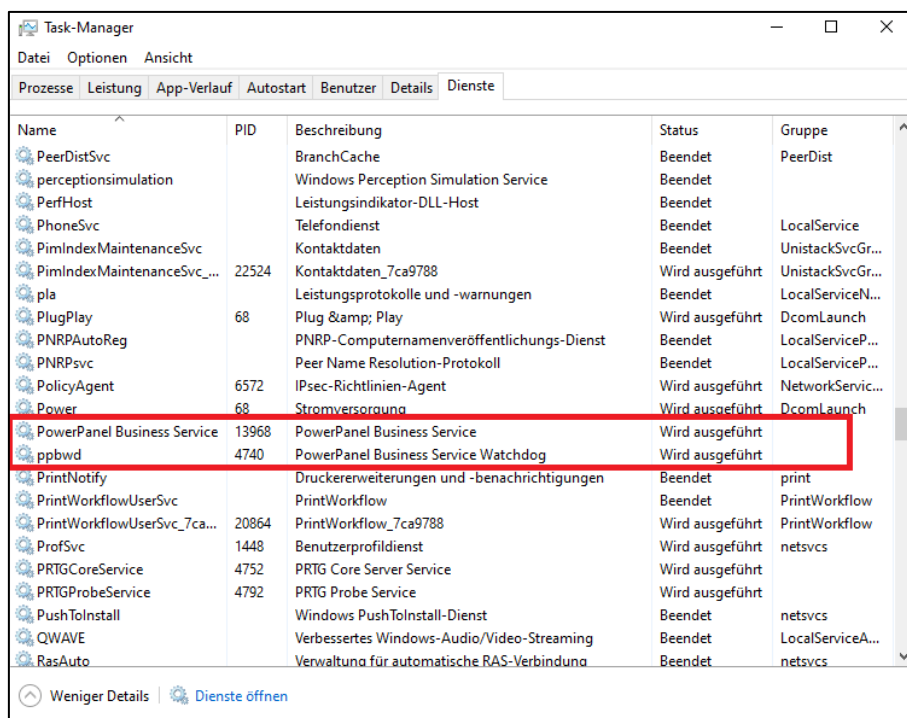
Task-Manager

Datei Optionen Ansicht

Prozesse | Leistung | App-Verlauf | Autostart | Benutzer | Details | Dienste

| Name | PID | Beschreibung | Status | Gruppe |
|---|---|---|---|---|
| PeerDistSvc | | BranchCache | Beendet | PeerDist |
| perceptionsimulation | | Windows Perception Simulation Service | Beendet | |
| PerfHost | | Leistungsindikator-DLL-Host | Beendet | |
| PhoneSvc | | Telefondienst | Beendet | LocalService |
| PimIndexMaintenanceSvc | | Kontaktdaten | Beendet | UnistackSvcGr... |
| PimIndexMaintenanceSvc_... | 22524 | Kontaktdaten_7ca9788 | Wird ausgeführt | UnistackSvcGr... |
| pla | | Leistungsprotokolle und -warnungen | Beendet | LocalServiceN... |
| PlugPlay | 68 | Plug &amp; Play | Wird ausgeführt | DcomLaunch |
| PNRPAutoReg | | PNRP-Computernamenveröffentlichungs-Dienst | Beendet | LocalServiceP... |
| PNRPsvc | | Peer Name Resolution-Protokoll | Beendet | LocalServiceP... |
| PolicyAgent | 6572 | IPsec-Richtlinien-Agent | Wird ausgeführt | NetworkServic... |
| Power | 68 | Stromversorgung | Wird ausgeführt | DcomLaunch |
| PowerPanel Business Service | 13968 | PowerPanel Business Service | Wird ausgeführt | |
| ppbwd | 4740 | PowerPanel Business Service Watchdog | Wird ausgeführt | |
| PrintNotify | | Druckererweiterungen und -benachrichtigungen | Beendet | print |
| PrintWorkflowUserSvc | | PrintWorkflow | Beendet | PrintWorkflow |
| PrintWorkflowUserSvc_7ca... | 20864 | PrintWorkflow_7ca9788 | Wird ausgeführt | PrintWorkflow |
| ProfSvc | 1448 | Benutzerprofildienst | Wird ausgeführt | netsvcs |
| PRTGCoreService | 4752 | PRTG Core Server Service | Wird ausgeführt | |
| PRTGProbeService | 4792 | PRTG Probe Service | Wird ausgeführt | |
| PushToInstall | | Windows PushToInstall-Dienst | Beendet | netsvcs |
| QWAVE | | Verbessertes Windows-Audio/Video-Streaming | Beendet | LocalServiceA... |
| RasAuto | | Verwaltung für automatische RAS-Verbindung | Beendet | netsvcs |

Weniger Details | Dienste öffnen